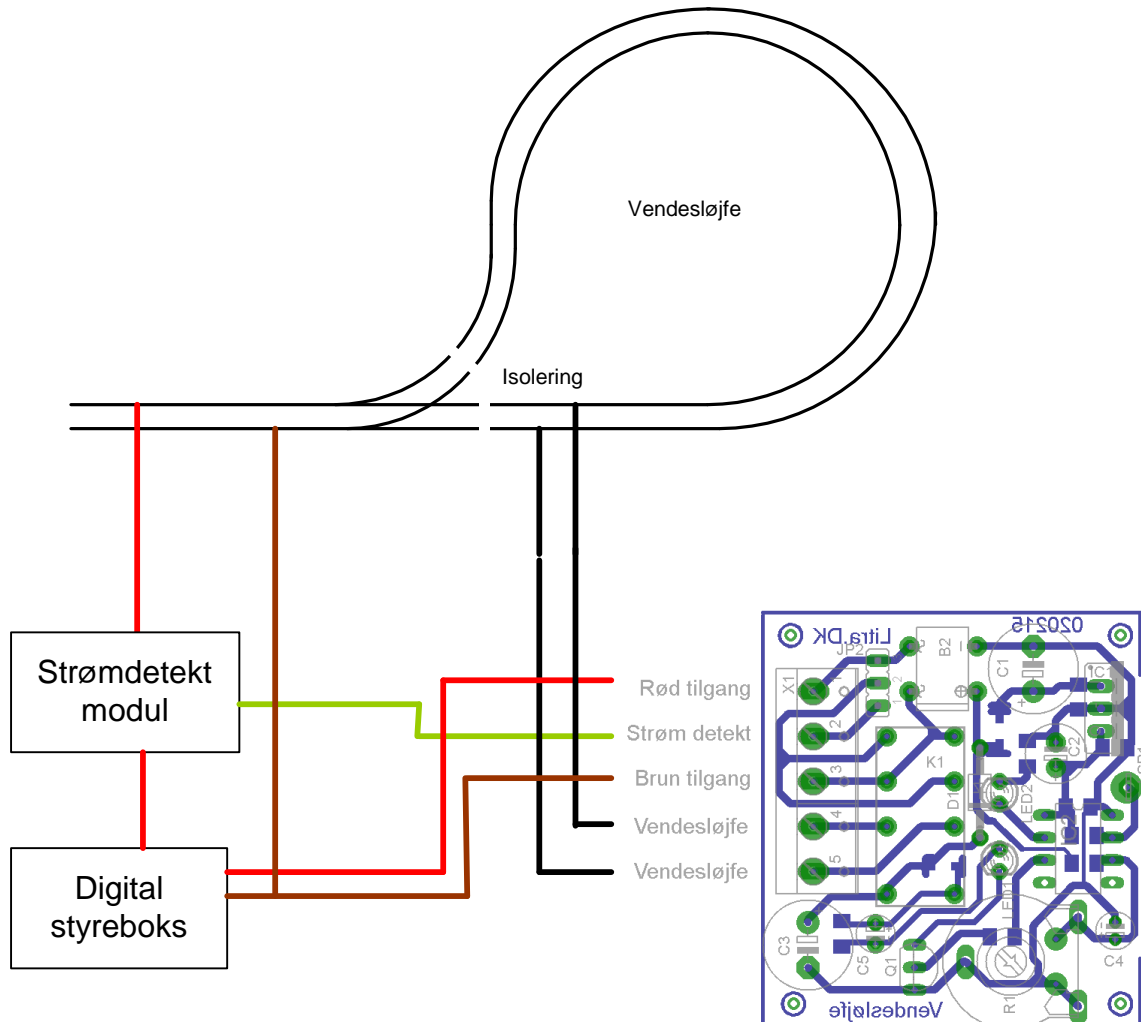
Vendesløjfe

Isolering

Strømdetekt modul

Digital styreboks

Rød tilgang
Strøm detekt
Brun tilgang
Vendesløjfe
Vendesløjfe

020215
Litra DK
JP2
B2
C1
IC1
X1
1
2
3
4
5
K1
D1
LED2
C2
LED1
C3
C5
Q1
R1
C4
Vendesløjfe